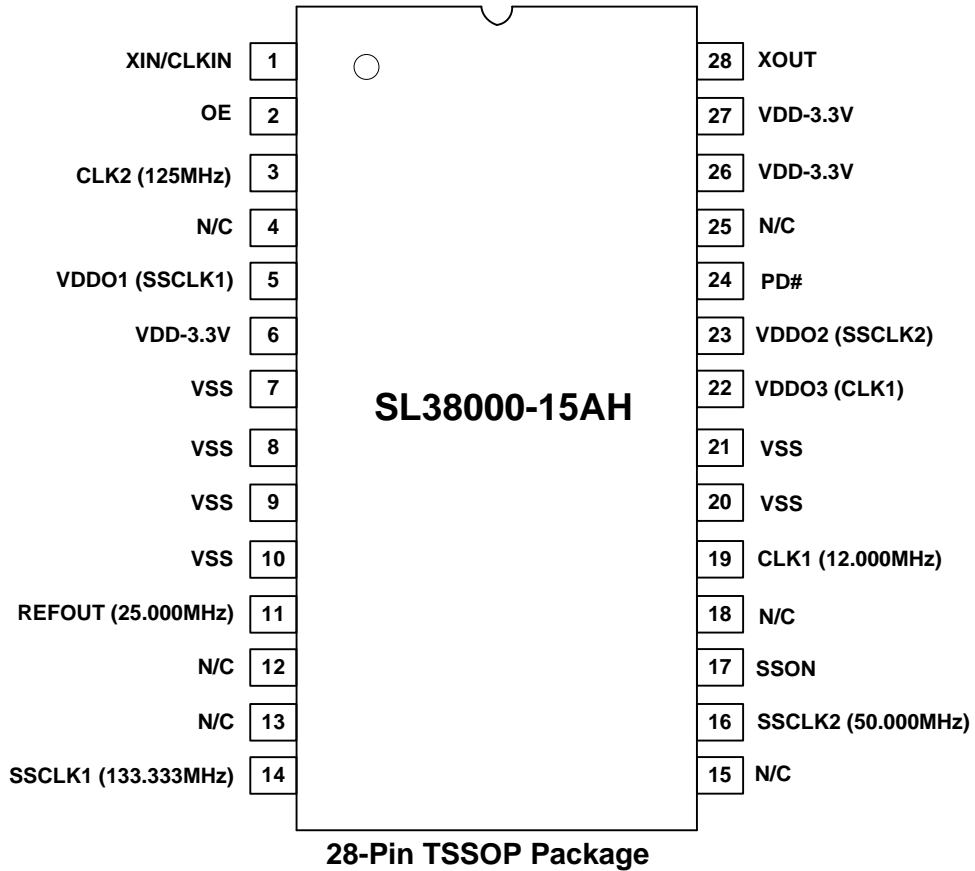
XIN/CLKIN 1
OE 2
CLK2 (125MHz) 3
N/C 4
VDDO1 (SSCLK1) 5
VDD-3.3V 6
VSS 7
VSS 8
VSS 9
VSS 10
REFOUT (25.000MHz) 11
N/C 12
N/C 13
SSCLK1 (133.333MHz) 14

28 XOUT
27 VDD-3.3V
26 VDD-3.3V
25 N/C
24 PD#
23 VDDO2 (SSCLK2)
22 VDDO3 (CLK1)
21 VSS
20 VSS
19 CLK1 (12.000MHz)
18 N/C
17 SSON
16 SSCLK2 (50.000MHz)
15 N/C

SL38000-15AH

28-Pin TSSOP Package